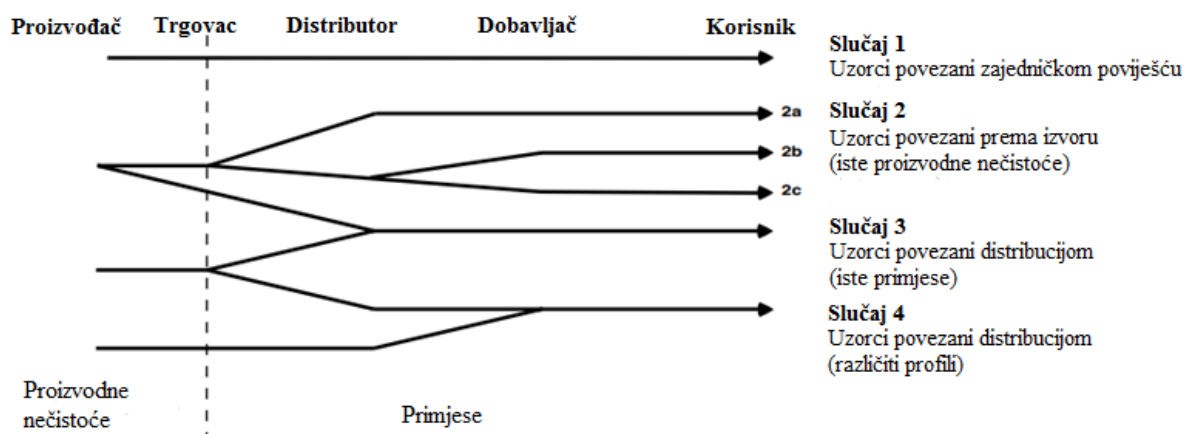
Proizvođač Trgovac Distributor Dobavljač Korisnik

Slučaj 1
Uzorci povezani zajedničkom poviješću

2a
2b
2c

Slučaj 2
Uzorci povezani prema izvoru
(iste proizvodne nečistoće)

Slučaj 3
Uzorci povezani distribucijom
(iste primjese)

Slučaj 4
Uzorci povezani distribucijom
(različiti profili)

Proizvodne nečistoće

Primjese